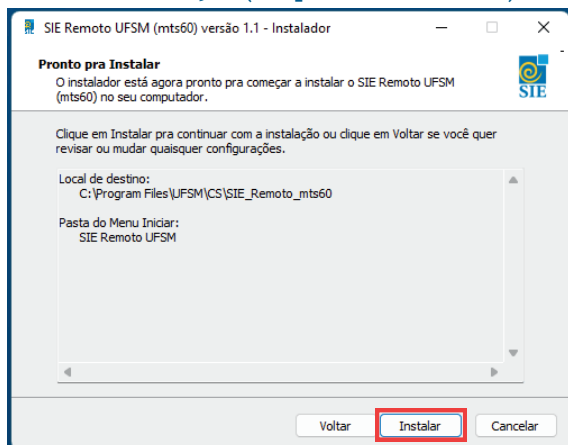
SIE Remoto UFSM (mts60) versão 1.1 - Instalador

Pronto pra Instalar
O instalador está agora pronto pra começar a instalar o SIE Remoto UFSM (mts60) no seu computador.

SIE

Clique em Instalar pra continuar com a instalação ou clique em Voltar se você quer revisar ou mudar quaisquer configurações.

Local de destino:
C:\Program Files\UFSM\CS\SIE_Remoto_mts60

Pasta do Menu Iniciar:
SIE Remoto UFSM

Voltar Instalar Cancelar